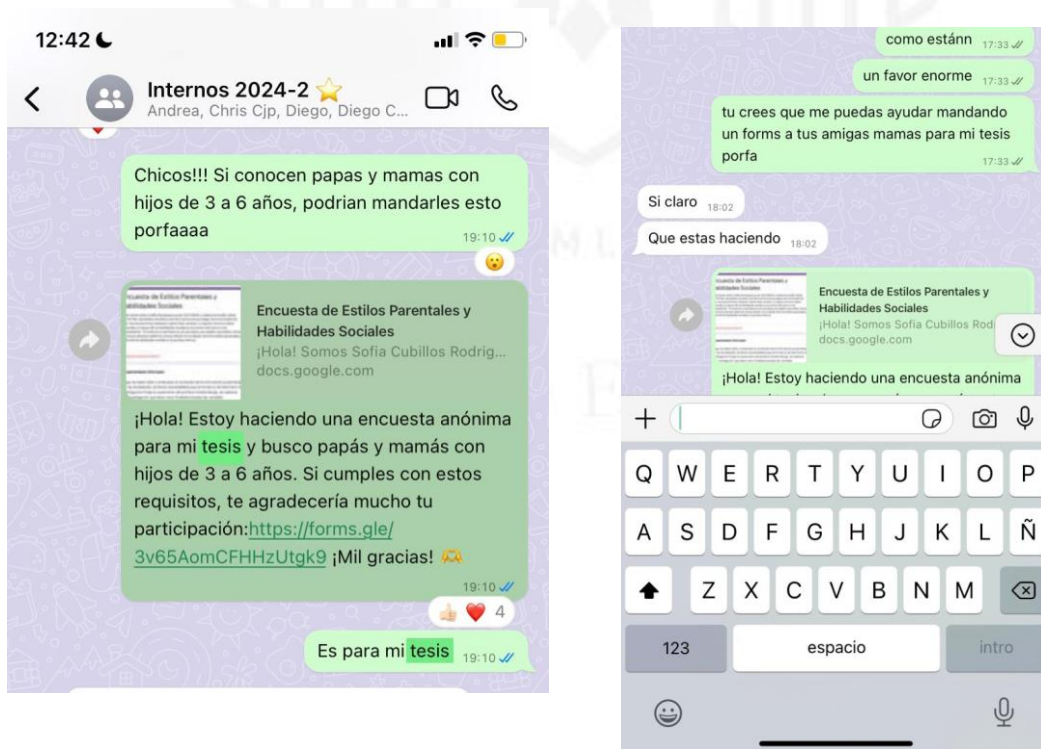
12:42

Internos 2024-2
Andrea, Chris Cjp, Diego, Diego C...

Chicos!!! Si conocen papas y mamas con hijos de 3 a 6 años, podrian mandarles esto porfaaaa 19:10

Encuesta de Estilos Parentales y Habilidades Sociales
¡Hola! Somos Sofia Cubillos Rodrig...
docs.google.com

¡Hola! Estoy haciendo una encuesta anónima para mi tesis y busco papás y mamás con hijos de 3 a 6 años. Si cumples con estos requisitos, te agradecería mucho tu participación:https://forms.gle/3v65AomCFHHzUtgk9 ¡Mil gracias! 19:10

4

Es para mi tesis 19:10

como estánn 17:33

un favor enorme 17:33

tu crees que me puedas ayudar mandando un forms a tus amigas mamas para mi tesis porfa 17:33

Si claro 18:02

Que estas haciendo 18:02

Encuesta de Estilos Parentales y Habilidades Sociales
¡Hola! Somos Sofia Cubillos Rodr
docs.google.com

¡Hola! Estoy haciendo una encuesta anónima

+

Q W E R T Y U I O P
A S D F G H J K L Ñ
Z X C V B N M
123 espacio intro